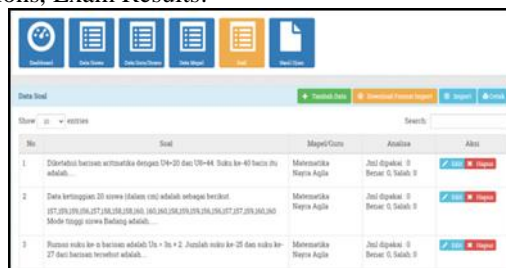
ions, Exam Results.

Dashboard Data Siswa Data Guru/Siswa Data Mapel Soal Hasil Ujian

Data Soal

+ Tambah Data Download Format Import Import Cetak

Show 10 entries Search:

| No | Soal | Mapel/Guru | Analisa | Aksi |
|---|---|---|---|---|
| 1 | Diketahui barisan aritmatika dengan U4=20 dan U6=44. Suku ke-40 baris itu adalah.... | Matematika Nayra Aqila | Jml dipakai : 0 Benar: 0, Salah: 0 | Edit Hapus |
| 2 | Data ketinggian 20 siswa (dalam cm) adalah sebagai berikut: 157,159,159,156,157,158,158,158,160, 160,160,158,159,159,156,156,157,157,159,160,160 Mode tinggi siswa Badang adalah.... | Matematika Nayra Aqila | Jml dipakai : 0 Benar: 0, Salah: 0 | Edit Hapus |
| 3 | Rumus suku ke-n barisan adalah Un = 3n + 2. Jumlah suku ke-25 dan suku ke-27 dari barisan tersebut adalah.... | Matematika Nayra Aqila | Jml dipakai : 0 Benar: 0, Salah: 0 | Edit Hapus |